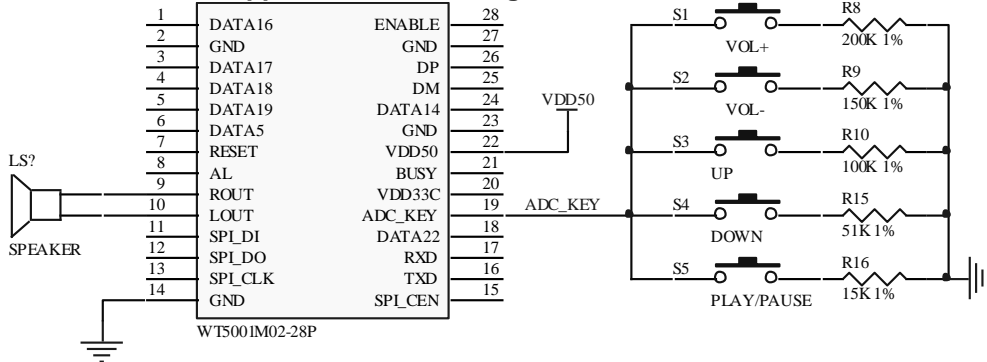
1 DATA16
2 GND
3 DATA17
4 DATA18
5 DATA19
6 DATA5
7 RESET
8 AL
9 ROUT
10 LOUT
11 SPI_DI
12 SPI_DO
13 SPI_CLK
14 GND

28 ENABLE
27 GND
26 DP
25 DM
24 DATA14
23 GND
22 VDD50
21 BUSY
20 VDD33C
19 ADC_KEY
18 DATA22
17 RXD
16 TXD
15 SPI_CEN

WT5001M02-28P

LS?
SPEAKER

VDD50
ADC_KEY

S1 VOL+ R8 200K 1%
S2 VOL- R9 150K 1%
S3 UP R10 100K 1%
S4 DOWN R15 51K 1%
S5 PLAY/PAUSE R16 15K 1%